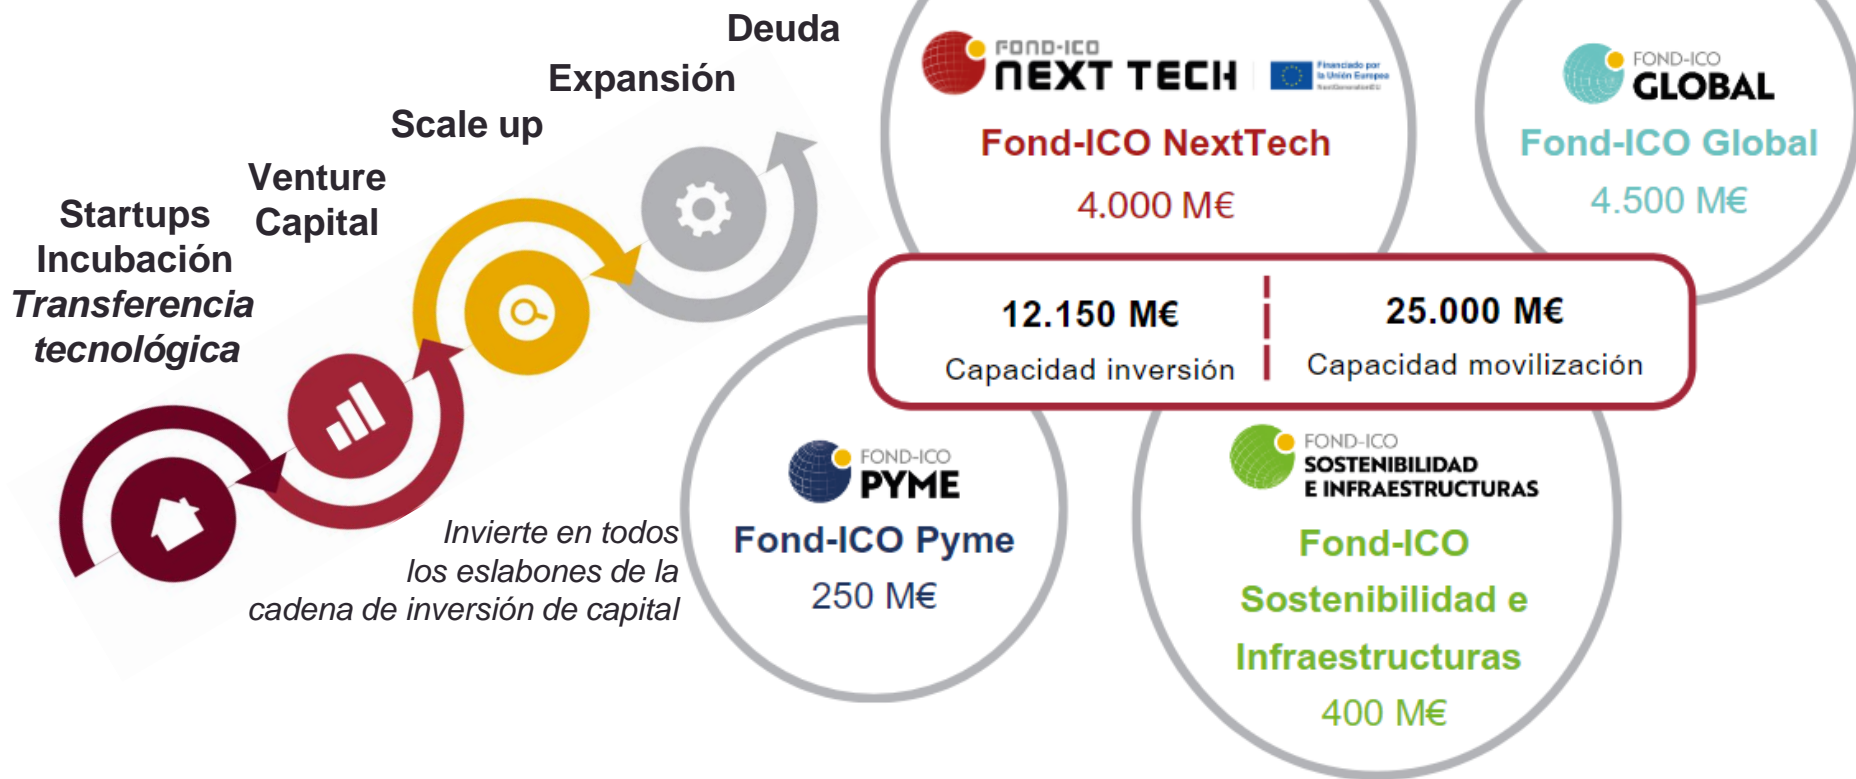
Deuda

Expansión

Scale up

Venture Capital

Startups Incubación *Transferencia tecnológica*

*Invierte en todos los eslabones de la cadena de inversión de capital*

FOND-ICO NEXT TECH

Financiado por la Unión Europea NextGenerationEU

Fond-ICO NextTech

4.000 M€

FOND-ICO GLOBAL

Fond-ICO Global

4.500 M€

12.150 M€

Capacidad inversión

25.000 M€

Capacidad movilización

FOND-ICO PYME

Fond-ICO Pyme

250 M€

FOND-ICO SOSTENIBILIDAD E INFRAESTRUCTURAS

Fond-ICO Sostenibilidad e Infraestructuras

400 M€